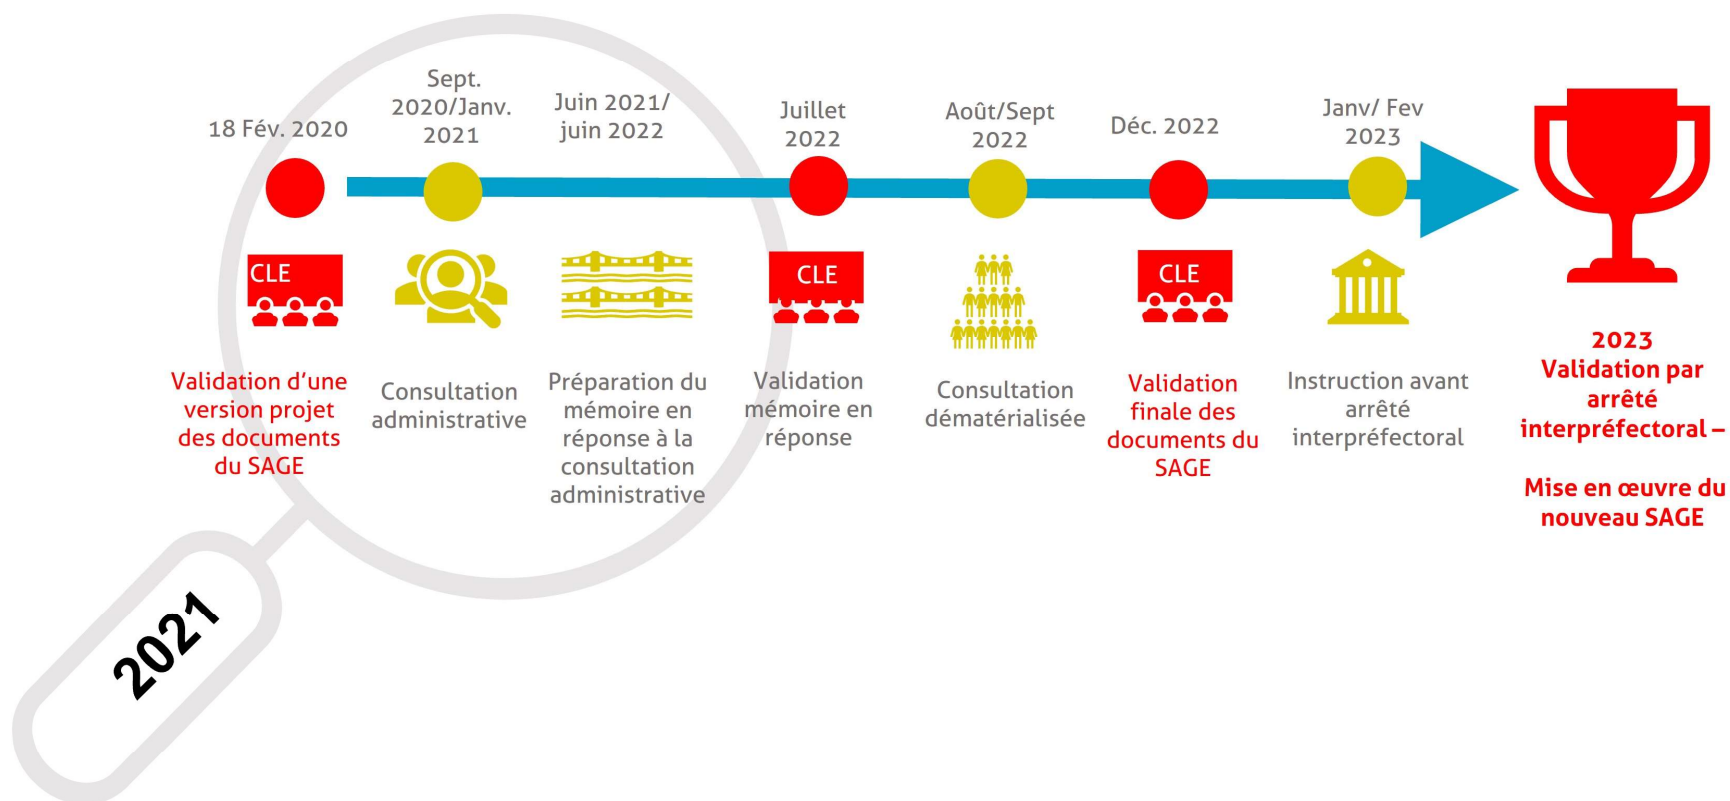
18 Fév. 2020

Sept. 2020/Janv. 2021

Juin 2021/ juin 2022

Juillet 2022

Août/Sept 2022

Déc. 2022

Janv/ Fev 2023

CLE

Validation d'une version projet des documents du SAGE

Consultation administrative

Préparation du mémoire en réponse à la consultation administrative

CLE

Validation mémoire en réponse

Consultation dématérialisée

CLE

Validation finale des documents du SAGE

Instruction avant arrêté interpréfectoral

2023
Validation par arrêté interpréfectoral –

Mise en œuvre du nouveau SAGE

2021